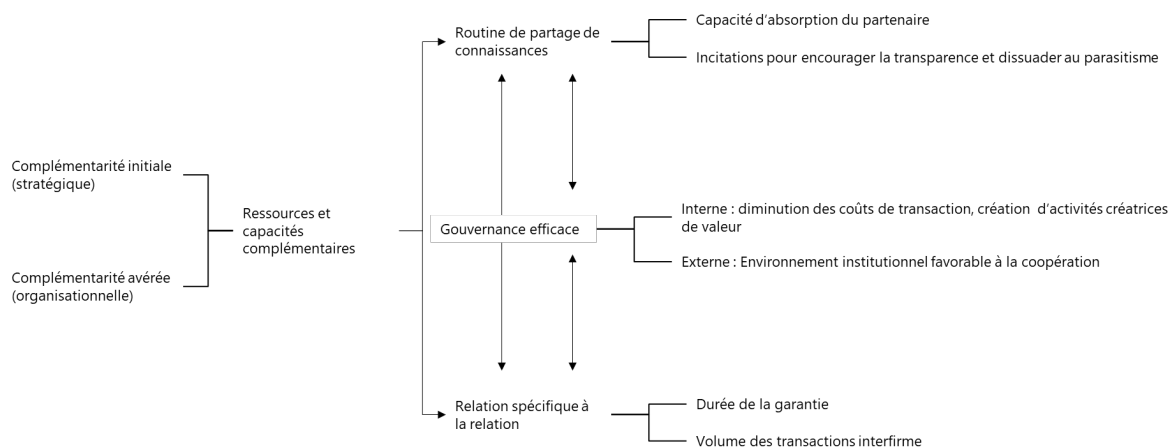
Complémentarité initiale (stratégique)

Complémentarité avérée (organisationnelle)

Ressources et capacités complémentaires

Routine de partage de connaissances

Capacité d'absorption du partenaire

Incitations pour encourager la transparence et dissuader au parasitisme

Gouvernance efficace

Interne : diminution des coûts de transaction, création d'activités créatrices de valeur

Externe : Environnement institutionnel favorable à la coopération

Relation spécifique à la relation

Durée de la garantie

Volume des transactions interfirme